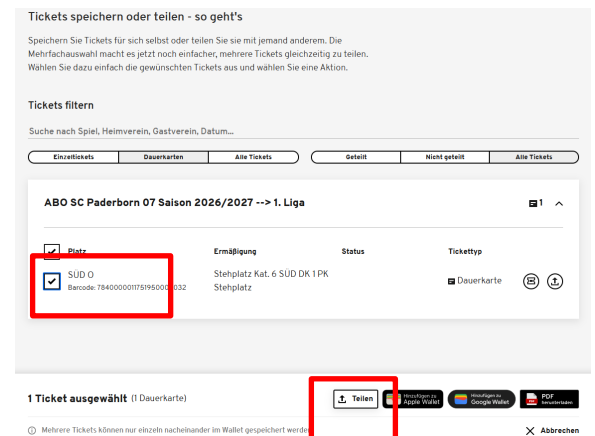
Tickets speichern oder teilen - so geht's

Speichern Sie Tickets für sich selbst oder teilen Sie sie mit jemand anderem. Die Mehrfachauswahl macht es jetzt noch einfacher, mehrere Tickets gleichzeitig zu teilen. Wählen Sie dazu einfach die gewünschten Tickets aus und wählen Sie eine Aktion.

Tickets filtern

Suche nach Spiel, Heimverein, Gastverein, Datum...

Einzeltickets | Dauerkarten | Alle Tickets

Geteilt | Nicht geteilt | Alle Tickets

ABO SC Paderborn 07 Saison 2026/2027 --> 1. Liga

1

| Platz | Ermäßigung | Status | Tickettyp |
|---|---|---|---|
| SÜD O<br>Barcode: 78400000117519500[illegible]032 | Stehplatz Kat. 6 SÜD DK 1 PK<br>Stehplatz | | Dauerkarte |

1 Ticket ausgewählt (1 Dauerkarte)

Teilen

Hinzufügen zu Apple Wallet

Hinzufügen zu Google Wallet

PDF herunterladen

Mehrere Tickets können nur einzeln nacheinander im Wallet gespeichert werden

Abbrechen